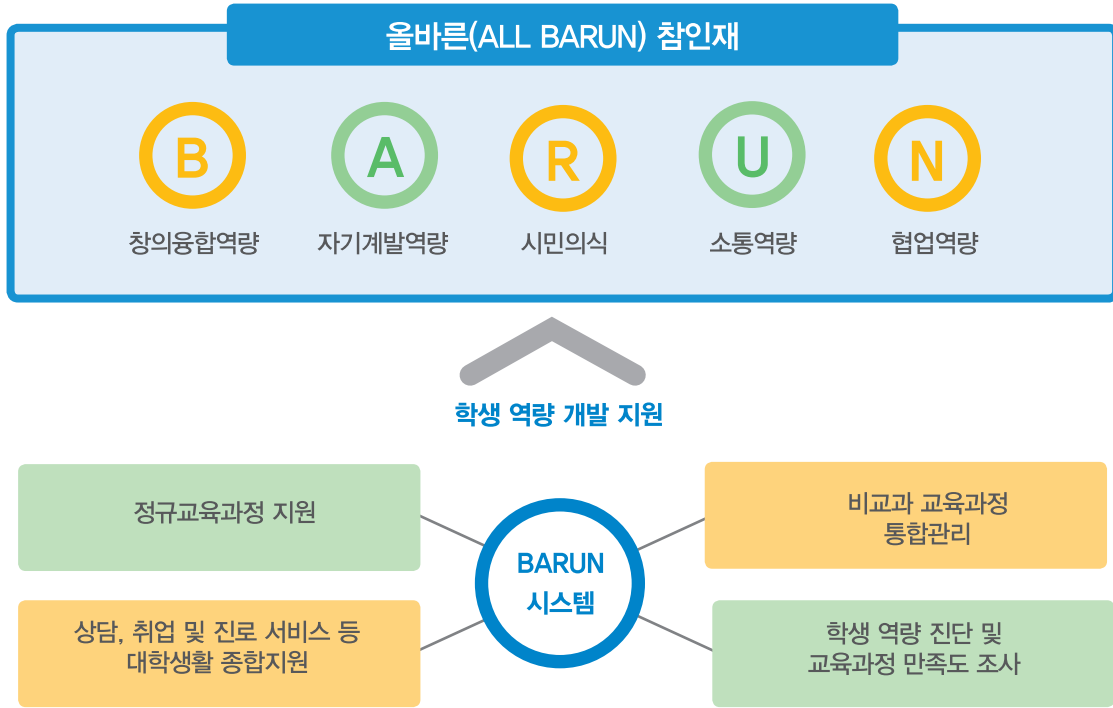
올바른(ALL BARUN) 참인재

B
창의융합역량

A
자기계발역량

R
시민의식

U
소통역량

N
협업역량

학생 역량 개발 지원

정규교육과정 지원

비교과 교육과정 통합관리

BARUN 시스템

상담, 취업 및 진로 서비스 등 대학생활 종합지원

학생 역량 진단 및 교육과정 만족도 조사